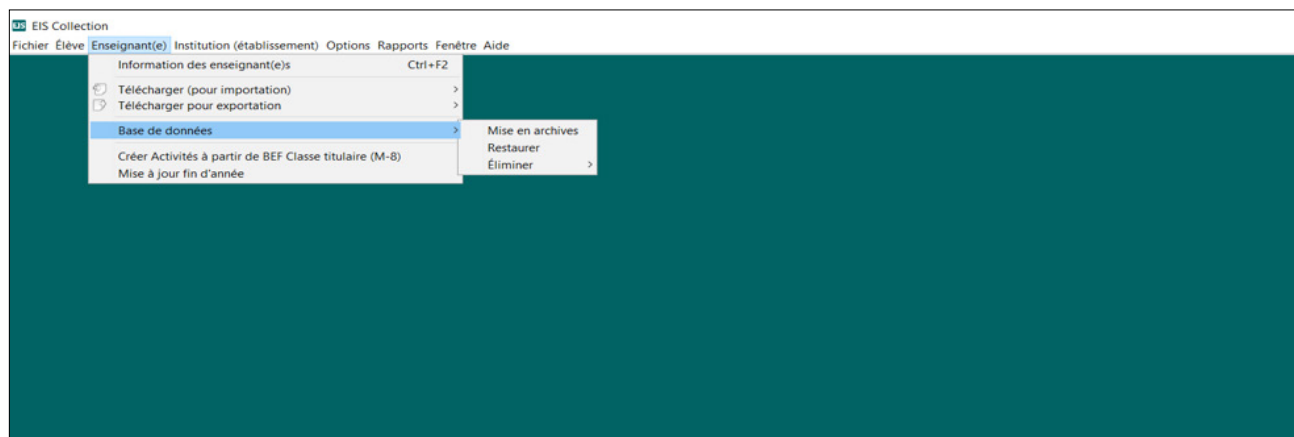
EIS EIS Collection
Fichier Élève Enseignant(e) Institution (établissement) Options Rapports Fenêtre Aide

Information des enseignant(e)s Ctrl+F2
Télécharger (pour importation) >
Télécharger pour exportation >
Base de données >
Créer Activités à partir de BEF Classe titulaire (M-8)
Mise à jour fin d'année

Mise en archives
Restaurer
Éliminer >